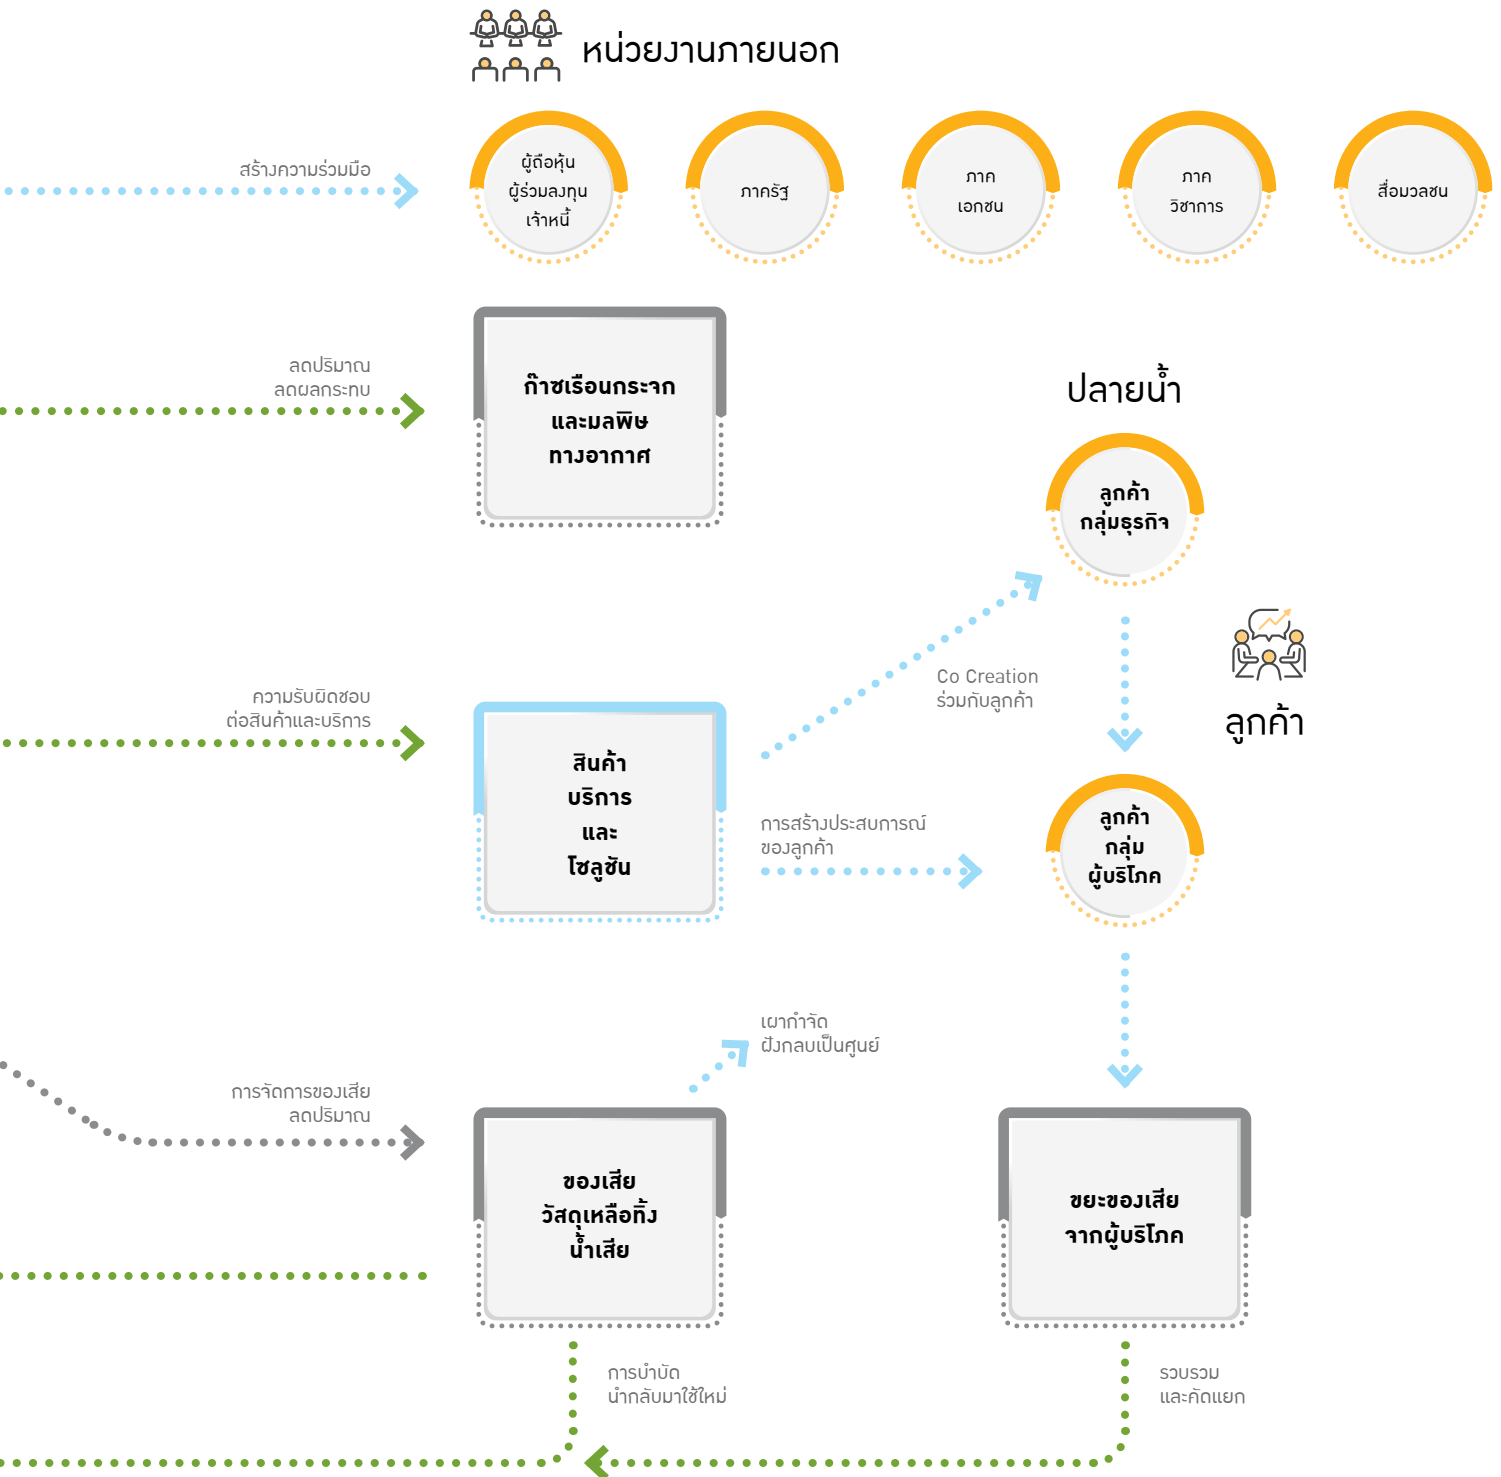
หน่วยงานภายนอก

สร้างความร่วมมือ

ผู้ถือหุ้น ผู้ร่วมลงทุน เจ้าหนี้

ภาครัฐ

ภาค เอกชน

ภาค วิชาการ

สื่อมวลชน

ลดปริมาณ ลดผลกระทบ

ก๊าซเรือนกระจก และมลพิษ ทางอากาศ

ปลายน้ำ

ลูกค้า กลุ่มธุรกิจ

ความรับผิดชอบ ต่อสินค้าและบริการ

สินค้า บริการ และ โซลูชัน

Co Creation ร่วมกับลูกค้า

ลูกค้า

การสร้างประสบการณ์ ของลูกค้า

ลูกค้า กลุ่ม ผู้บริโภค

เผากำจัด ฝังกลบเป็นศูนย์

การจัดการของเสีย ลดปริมาณ

ของเสีย วัสดุเหลือทิ้ง น้ำเสีย

ขยะของเสีย จากผู้บริโภค

การบำบัด นำกลับมาใช้ใหม่

รวบรวม และคัดแยก